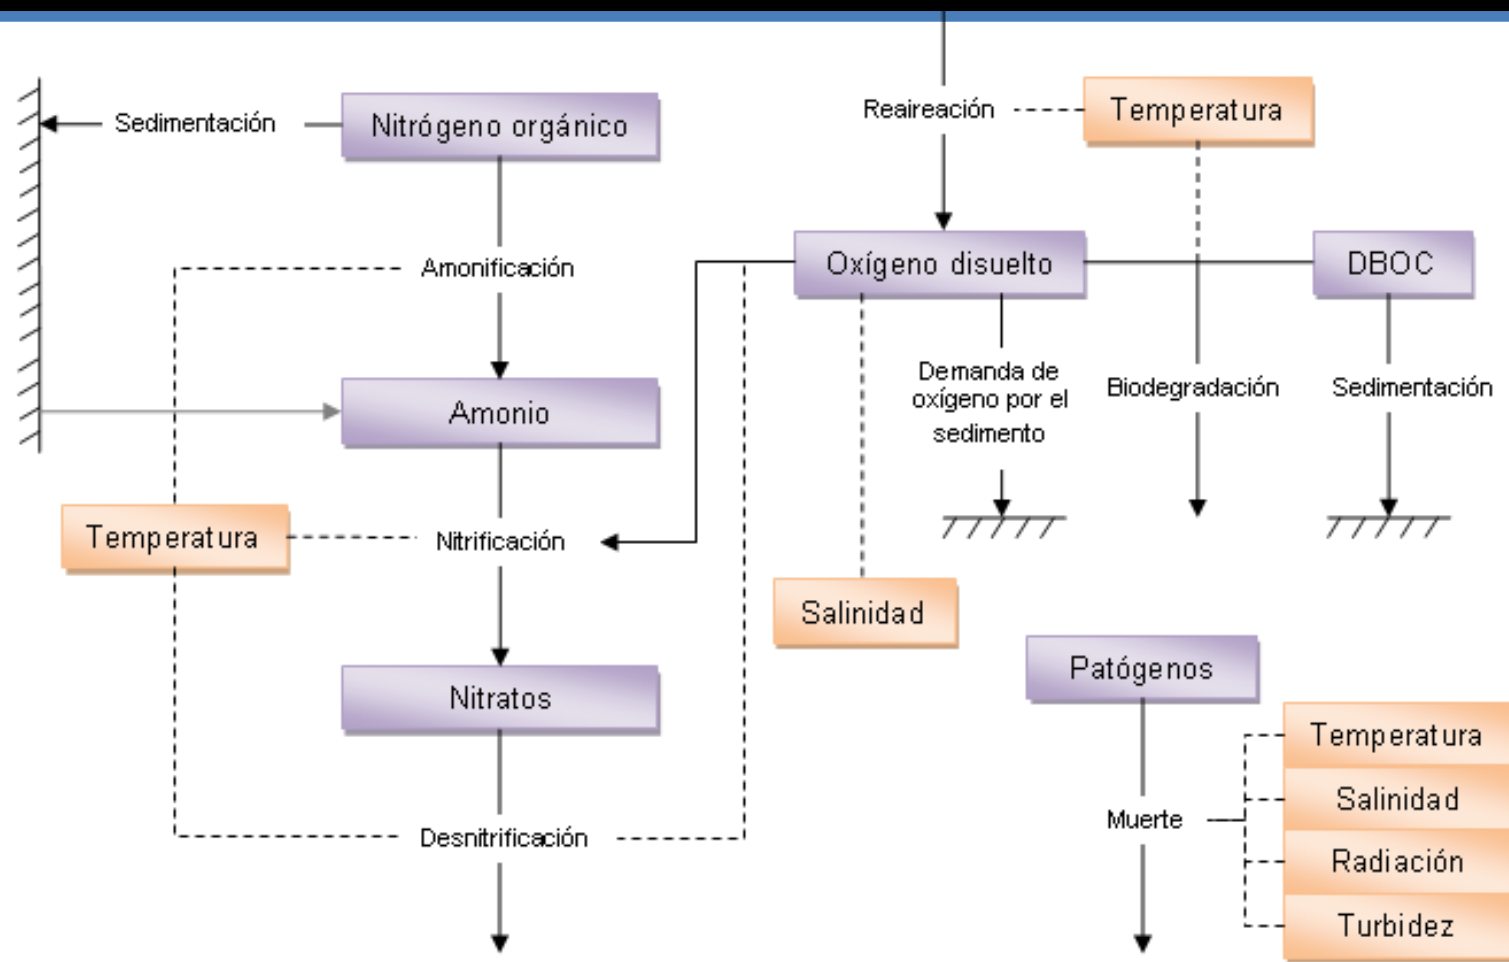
Sedimentación

Nitrógeno orgánico

Amonificación

Amonio

Temperatura

Nitrificación

Nitratos

Desnitrificación

Reaireación

Temperatura

Oxígeno disuelto

DBOC

Demanda de oxígeno por el sedimento

Biodegradación

Sedimentación

Salinidad

Patógenos

Muerte

Temperatura

Salinidad

Radiación

Turbidez